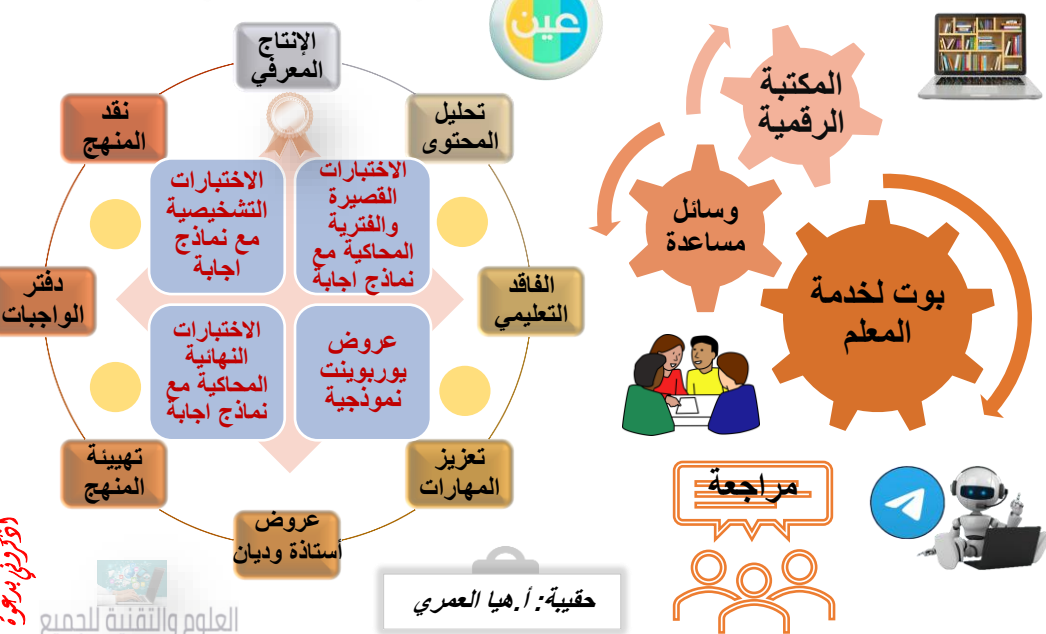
عين

الإنتاج المعرفي

نقد المنهج

تحليل المحتوى

الاختبارات التشخيصية مع نماذج اجابة

الاختبارات القصيرة والفترية المحاكية مع نماذج اجابة

دفتر الواجبات

الفاقد التعليمي

الاختبارات النهائية المحاكية مع نماذج اجابة

عروض بوربوينت نموذجية

تهيئة المنهج

تعزيز المهارات

عروض أستاذة وديان

المكتبة الرقمية

وسائل مساعدة

بوت لخدمة المعلم

مراجعة

حقيبة: أ.هيا العمري

العلوم والتقنية للجميع

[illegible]